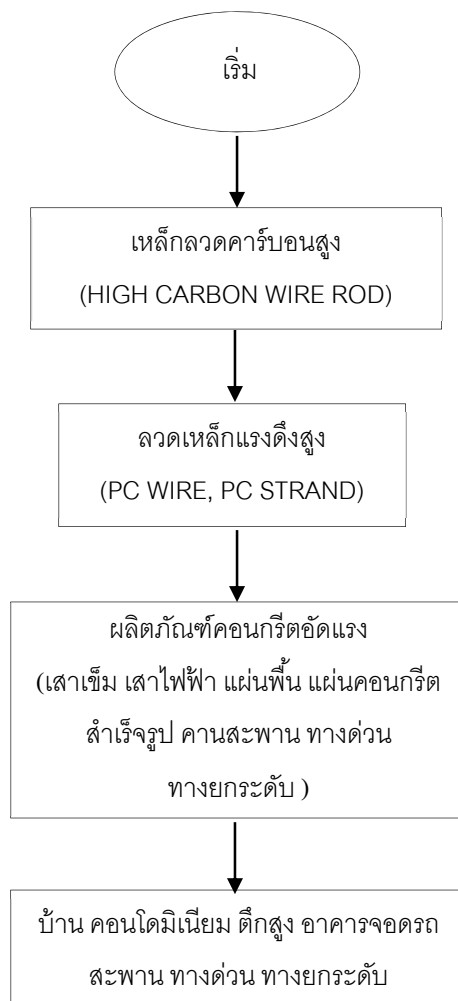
เริ่ม

เหล็กลวดคาร์บอนสูง
(HIGH CARBON WIRE ROD)

ลวดเหล็กแรงดึงสูง
(PC WIRE, PC STRAND)

ผลิตภัณฑ์คอนกรีตอัดแรง
(เสาเข็ม เสาไฟฟ้า แผ่นพื้น แผ่นคอนกรีต สำเร็จรูป คานสะพาน ทางด่วน ทางยกระดับ )

บ้าน คอนโดมิเนียม ตึกสูง อาคารจอดรถ สะพาน ทางด่วน ทางยกระดับ